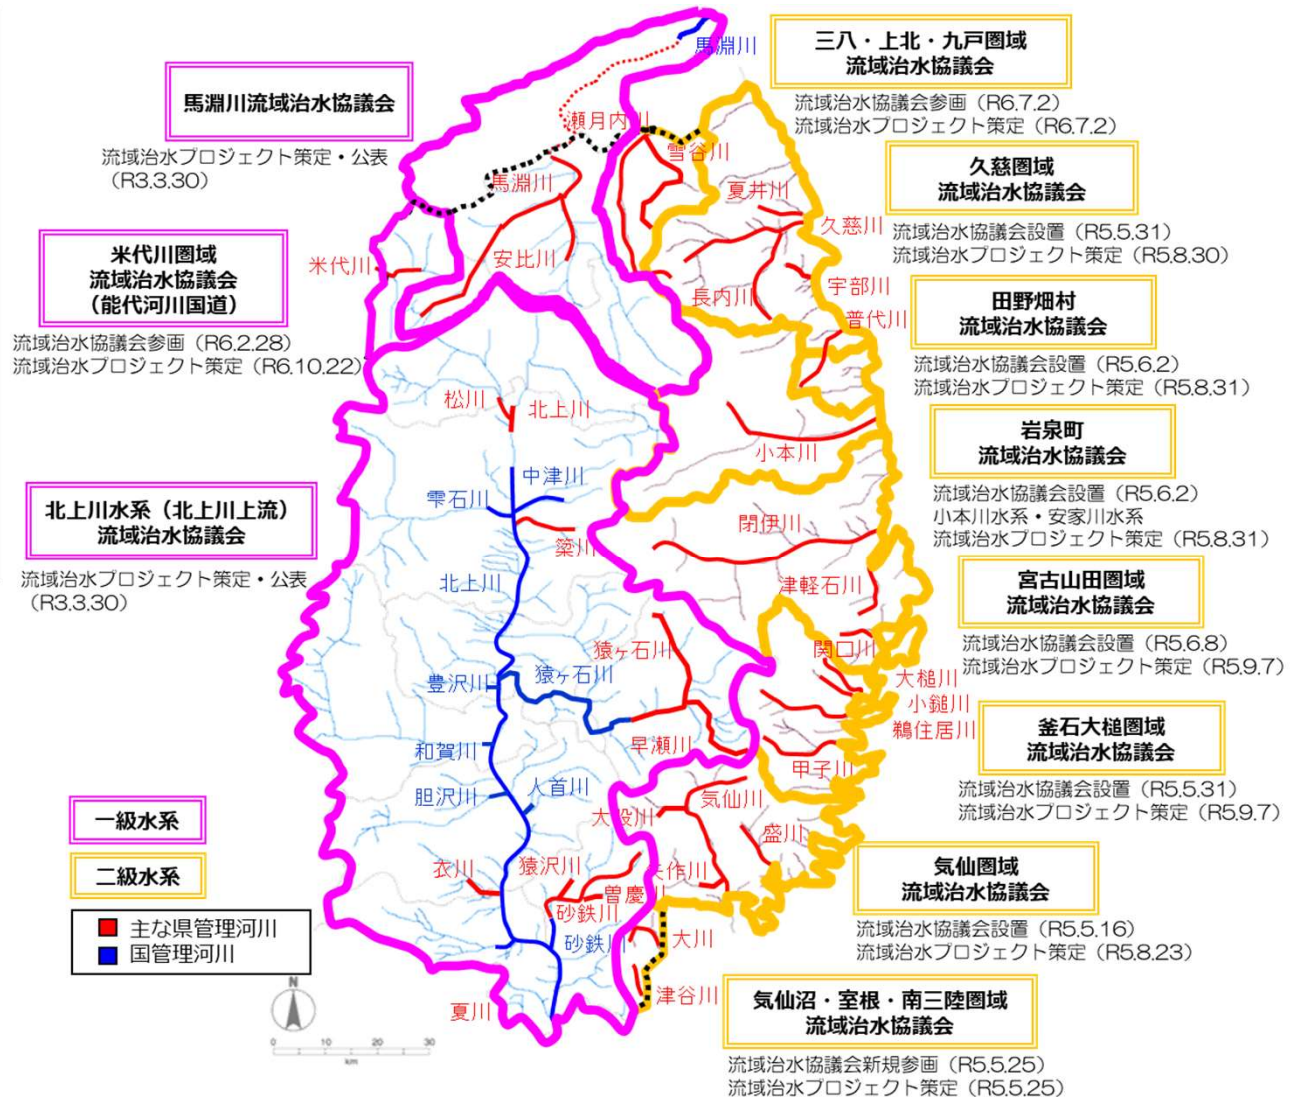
馬淵川流域治水協議会

流域治水プロジェクト策定・公表（R3.3.30）

米代川圏域
流域治水協議会
（能代河川国道）

流域治水協議会参画（R6.2.28）
流域治水プロジェクト策定（R6.10.22）

北上川水系（北上川上流）
流域治水協議会

流域治水プロジェクト策定・公表（R3.3.30）

一級水系

二級水系

主な県管理河川
国管理河川

三八・上北・九戸圏域
流域治水協議会

流域治水協議会参画（R6.7.2）
流域治水プロジェクト策定（R6.7.2）

久慈圏域
流域治水協議会

流域治水協議会設置（R5.5.31）
流域治水プロジェクト策定（R5.8.30）

田野畑村
流域治水協議会

流域治水協議会設置（R5.6.2）
流域治水プロジェクト策定（R5.8.31）

岩泉町
流域治水協議会

流域治水協議会設置（R5.6.2）
小本川水系・安家川水系
流域治水プロジェクト策定（R5.8.31）

宮古山田圏域
流域治水協議会

流域治水協議会設置（R5.6.8）
流域治水プロジェクト策定（R5.9.7）

釜石大槌圏域
流域治水協議会

流域治水協議会設置（R5.5.31）
流域治水プロジェクト策定（R5.9.7）

気仙圏域
流域治水協議会

流域治水協議会設置（R5.5.16）
流域治水プロジェクト策定（R5.8.23）

気仙沼・室根・南三陸圏域
流域治水協議会

流域治水協議会新規参画（R5.5.25）
流域治水プロジェクト策定（R5.5.25）

馬淵川 瀬月内川 雪谷川 馬淵川 夏井川 久慈川 安比川 米代川 長内川 宇部川 普代川 松川 北上川 小本川 中津川 雫石川 閉伊川 築川 北上川 津軽石川 猿ヶ石川 関口川 豊沢川 猿ヶ石川 大槌川 小鎚川 鵜住居川 早瀬川 和賀川 甲子川 人首川 気仙川 胆沢川 大股川 盛川 衣川 猿沢川 千厩川 曽慶川 砂鉄川 砂鉄川 大川 津谷川 夏川

N
0 10 20 30
km